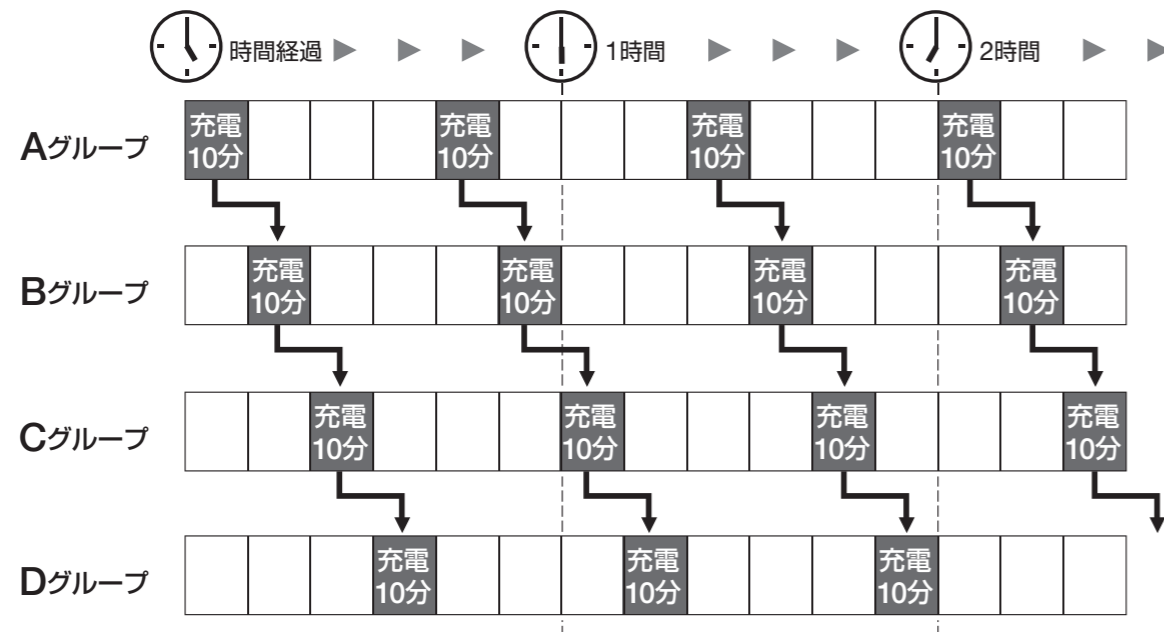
時間経過 ▶ ▶ ▶ 1時間 ▶ ▶ ▶ 2時間 ▶ ▶

Aグループ
充電 10分
充電 10分
充電 10分
充電 10分

Bグループ
充電 10分
充電 10分
充電 10分
充電 10分

Cグループ
充電 10分
充電 10分
充電 10分
充電 10分

Dグループ
充電 10分
充電 10分
充電 10分